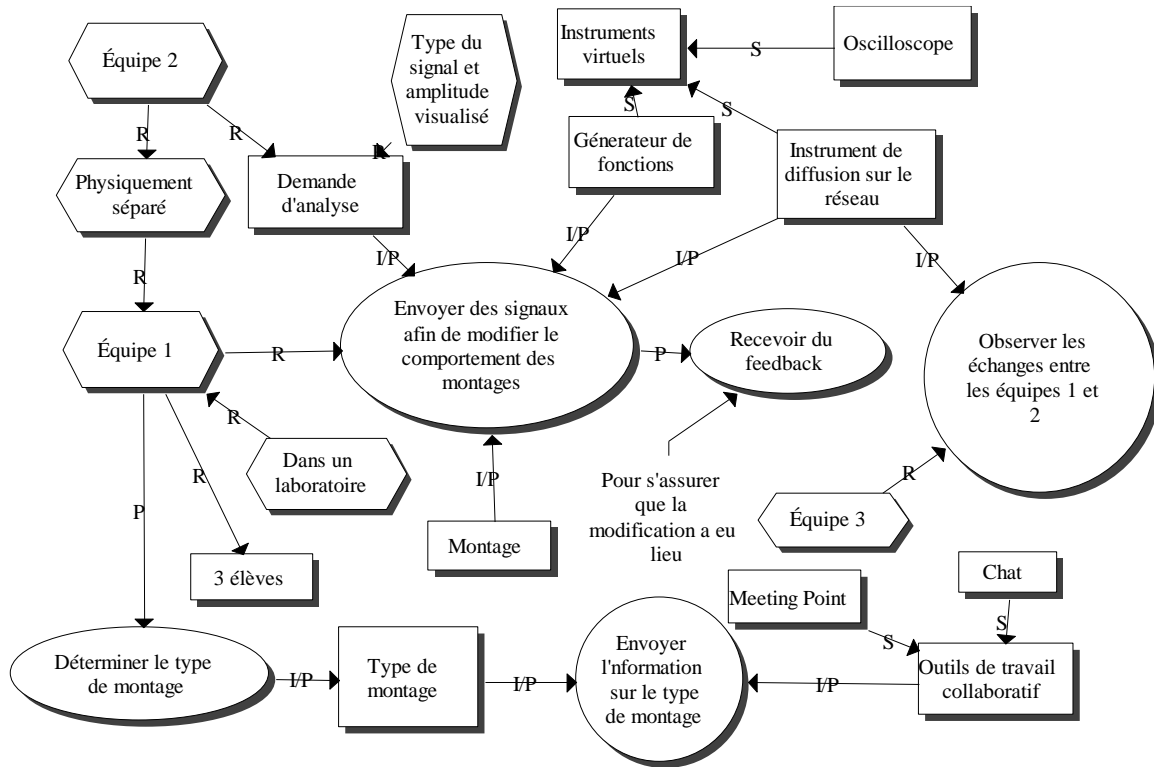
Équipe 2

Type du signal et amplitude visualisé

Instruments virtuels

S

Oscilloscope

R

R

R

S

S

Génerateur de fonctions

Instrument de diffusion sur le réseau

Physiquement séparé

Demande d'analyse

R

I/P

I/P

I/P

I/P

Équipe 1

R

Envoyer des signaux afin de modifier le comportement des montages

P

Recevoir du feedback

Observer les échanges entre les équipes 1 et 2

R

R

Dans un laboratoire

P

I/P

Pour s'assurer que la modification a eu lieu

R

Équipe 3

3 élèves

Montage

Chat

Meeting Point

S

S

Déterminer le type de montage

I/P

Type de montage

I/P

Envoyer l'nformation sur le type de montage

I/P

Outils de travail collaboratif